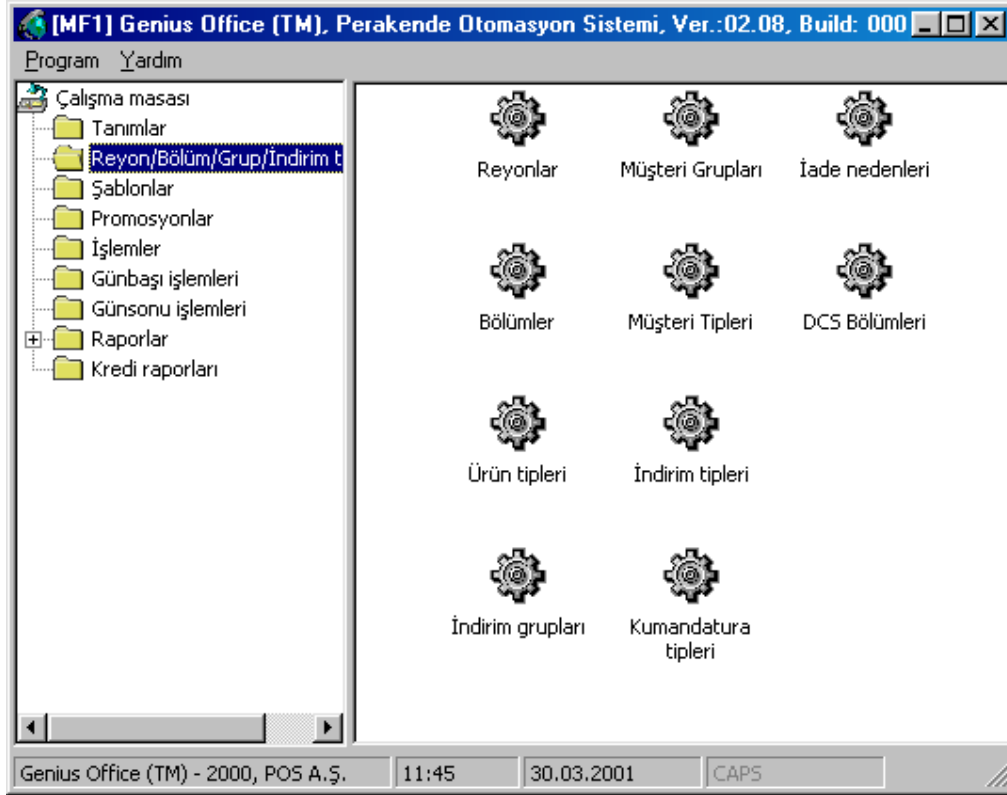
[MF1] Genius Office (TM), Perakende Otomasyon Sistemi, Ver.:02.08, Build: 000

Program Yardım

Çalışma masası
Tanımlar
Reyon/Bölüm/Grup/İndirim t
Şablonlar
Promosyonlar
İşlemler
Günbaşı işlemleri
Günsonu işlemleri
Raporlar
Kredi raporları

Reyonlar
Müşteri Grupları
İade nedenleri
Bölümler
Müşteri Tipleri
DCS Bölümleri
Ürün tipleri
İndirim tipleri
İndirim grupları
Kumandatura tipleri

Genius Office (TM) - 2000, POS A.Ş.
11:45
30.03.2001
CAPS